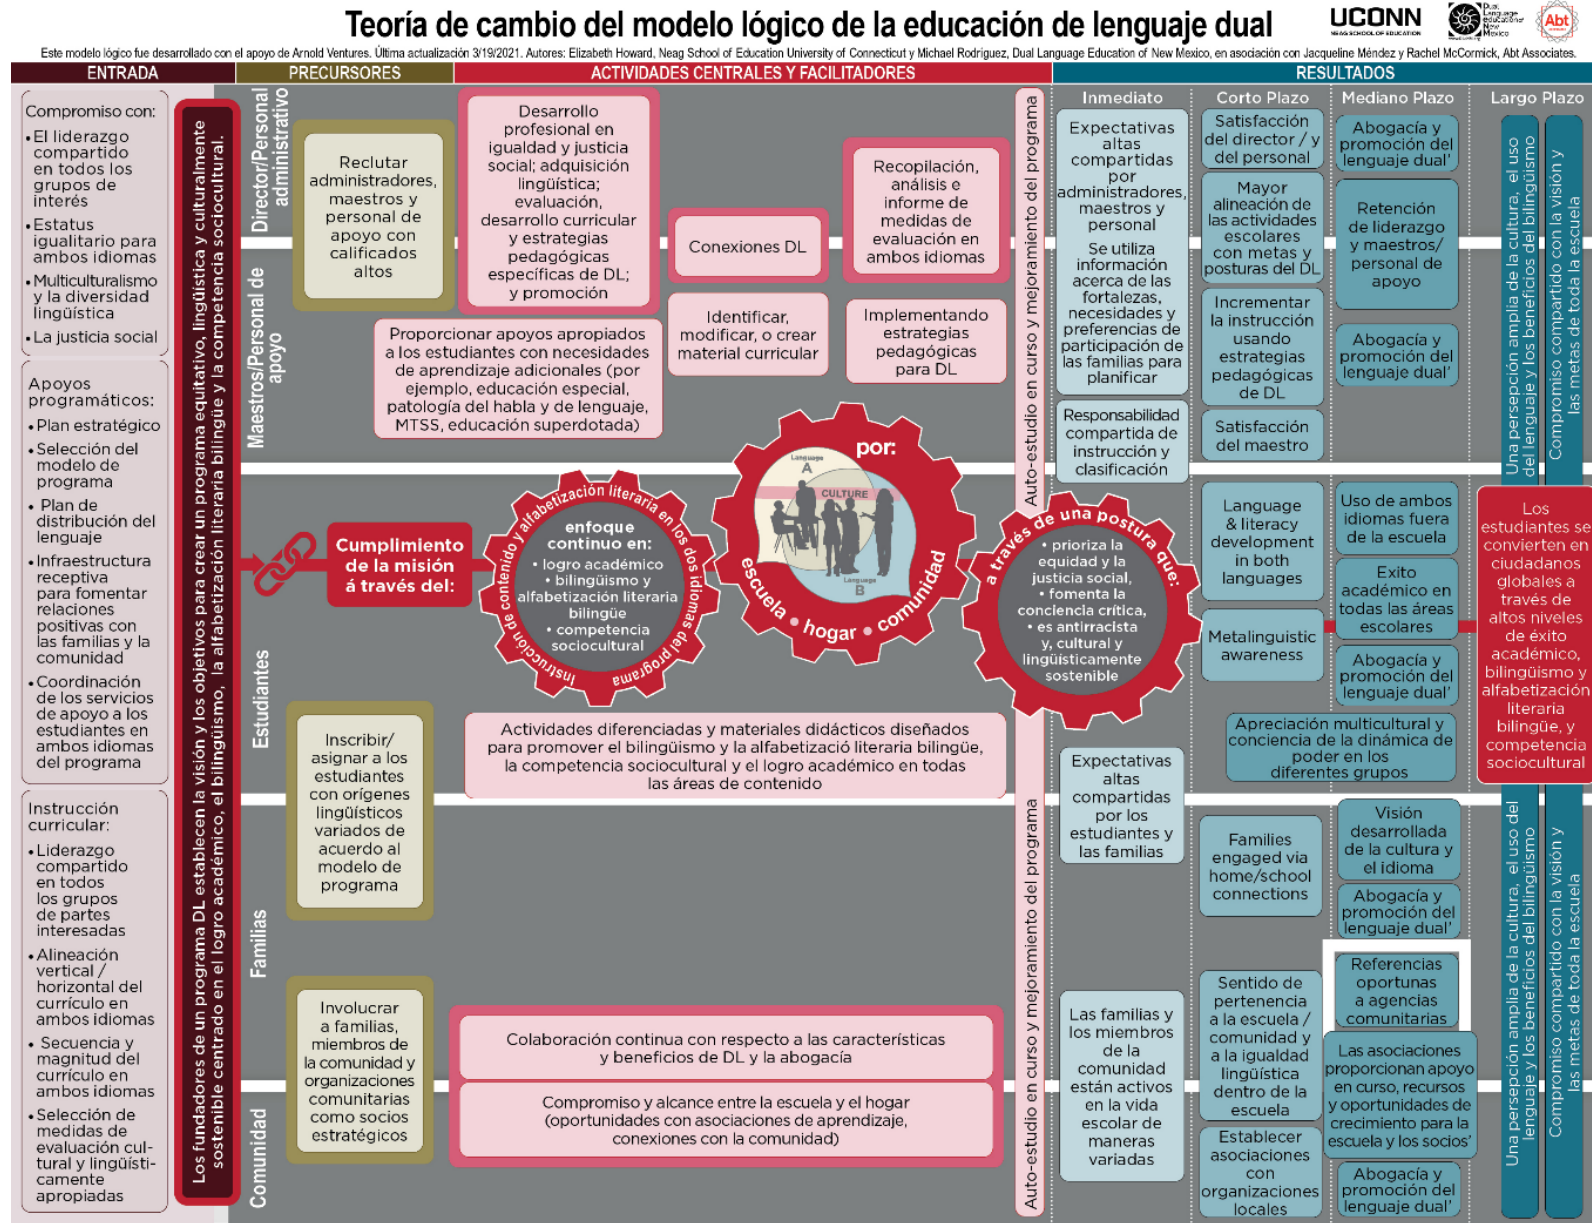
Teoría de cambio del modelo lógico de la educación de lenguaje dual

UCONN NEAG SCHOOL OF EDUCATION

Dual Language Education of New Mexico

Abt

Este modelo lógico fue desarrollado con el apoyo de Arnold Ventures. Última actualización 3/19/2021. Autores: Elizabeth Howard, Neag School of Education University of Connecticut y Michael Rodriguez, Dual Language Education of New Mexico, en asociación con Jacqueline Méndez y Rachel McCormick, Abt Associates.

ENTRADA

PRECURSORES

ACTIVIDADES CENTRALES Y FACILITADORES

RESULTADOS

Compromiso con:
• El liderazgo compartido en todos los grupos de interés
• Estatus igualitario para ambos idiomas
• Multiculturalismo y la diversidad lingüística
• La justicia social

Apoyos programáticos:
• Plan estratégico
• Selección del modelo de programa
• Plan de distribución del lenguaje
• Infraestructura receptiva para fomentar relaciones positivas con las familias y la comunidad
• Coordinación de los servicios de apoyo a los estudiantes en ambos idiomas del programa

Instrucción curricular:
• Liderazgo compartido en todos los grupos de partes interesadas
• Alineación vertical / horizontal del currículo en ambos idiomas
• Secuencia y magnitud del currículo en ambos idiomas
• Selección de medidas de evaluación cultural y lingüísticamente apropiadas

Los fundadores de un programa DL establecen la visión y los objetivos para crear un programa equitativo, lingüística y culturalmente sostenible centrado en el logro académico, el bilingüismo, la alfabetización literaria bilingüe y la competencia sociocultural.

Director/Personal administrativo

Maestros/Personal de apoyo

Estudiantes

Familias

Comunidad

Reclutar administradores, maestros y personal de apoyo con calificados altos

Desarrollo profesional en igualdad y justicia social; adquisición lingüística; evaluación, desarrollo curricular y estrategias pedagógicas específicas de DL; y promoción

Conexiones DL

Recopilación, análisis e informe de medidas de evaluación en ambos idiomas

Proporcionar apoyos apropiados a los estudiantes con necesidades de aprendizaje adicionales (por ejemplo, educación especial, patología del habla y de lenguaje, MTSS, educación superdotada)

Identificar, modificar, o crear material curricular

Implementando estrategias pedagógicas para DL

Cumplimiento de la misión a través del:

Instrucción de contenido y alfabetización literaria en los dos idiomas del programa

enfoque continuo en:
• logro académico
• bilingüismo y alfabetización literaria bilingüe
• competencia sociocultural

por:

Language A
CULTURE
Language B

escuela • hogar • comunidad

a través de una postura que:

• prioriza la equidad y la justicia social,
• fomenta la conciencia crítica,
• es antirracista
y, cultural y lingüísticamente sostenible

Inscribir/asignar a los estudiantes con orígenes lingüísticos variados de acuerdo al modelo de programa

Actividades diferenciadas y materiales didácticos diseñados para promover el bilingüismo y la alfabetizació literaria bilingüe, la competencia sociocultural y el logro académico en todas las áreas de contenido

Involucrar a familias, miembros de la comunidad y organizaciones comunitarias como socios estratégicos

Colaboración continua con respecto a las características y beneficios de DL y la abogacía

Compromiso y alcance entre la escuela y el hogar (oportunidades con asociaciones de aprendizaje, conexiones con la comunidad)

Auto-estudio en curso y mejoramiento del programa

Auto-estudio en curso y mejoramiento del programa

Inmediato

Corto Plazo

Mediano Plazo

Largo Plazo

Expectativas altas compartidas por administradores, maestros y personal
Se utiliza información acerca de las fortalezas, necesidades y preferencias de participación de las familias para planificar

Responsabilidad compartida de instrucción y clasificación

Satisfacción del director / y del personal

Mayor alineación de las actividades escolares con metas y posturas del DL

Incrementar la instrucción usando estrategias pedagógicas de DL

Satisfacción del maestro

Abogacía y promoción del lenguaje dual'

Retención de liderazgo y maestros/ personal de apoyo

Abogacía y promoción del lenguaje dual'

Una perspeción amplia de la cultura, el uso del lenguaje y los beneficios del bilingüismo

Compromiso compartido con la visión y las metas de toda la escuela

Language & literacy development in both languages

Metalinguistic awareness

Uso de ambos idiomas fuera de la escuela

Exito académico en todas las áreas escolares

Abogacía y promoción del lenguaje dual'

Apreciación multicultural y conciencia de la dinámica de poder en los diferentes grupos

Los estudiantes se convierten en ciudadanos globales a través de altos niveles de éxito académico, bilingüismo y alfabetización literaria bilingüe, y competencia sociocultural

Expectativas altas compartidas por los estudiantes y las familias

Families engaged via home/school connections

Visión desarrollada de la cultura y el idioma

Abogacía y promoción del lenguaje dual'

Las familias y los miembros de la comunidad están activos en la vida escolar de maneras variadas

Sentido de pertenencia a la escuela / comunidad y a la igualdad lingüística dentro de la escuela

Establecer asociaciones con organizaciones locales

Referencias oportunas a agencias comunitarias

Las asociaciones proporcionan apoyo en curso, recursos y oportunidades de crecimiento para la escuela y los socios'

Abogacía y promoción del lenguaje dual'

Una perspeción amplia de la cultura, el uso del lenguaje y los beneficios del bilingüismo

Compromiso compartido con la visión y las metas de toda la escuela